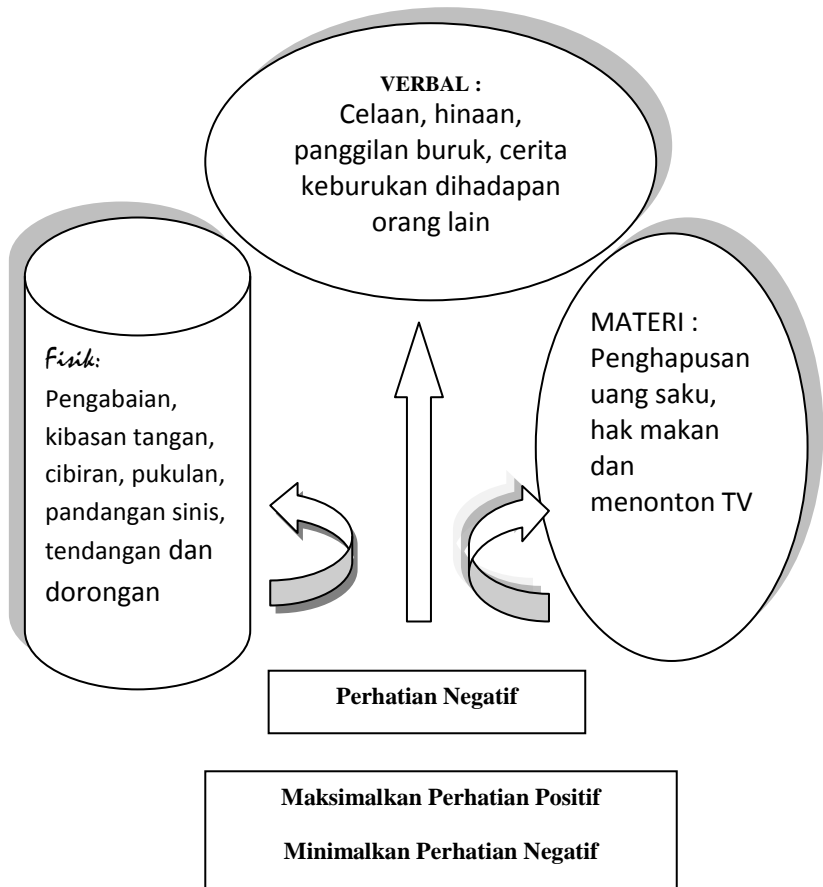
VERBAL :
Celaan, hinaan, panggilan buruk, cerita keburukan dihadapan orang lain

Fisik:
Pengabaian, kibasan tangan, cibiran, pukulan, pandangan sinis, tendangan dan dorongan

MATERI :
Penghapusan uang saku, hak makan dan menonton TV

Perhatian Negatif

Maksimalkan Perhatian Positif

Minimalkan Perhatian Negatif